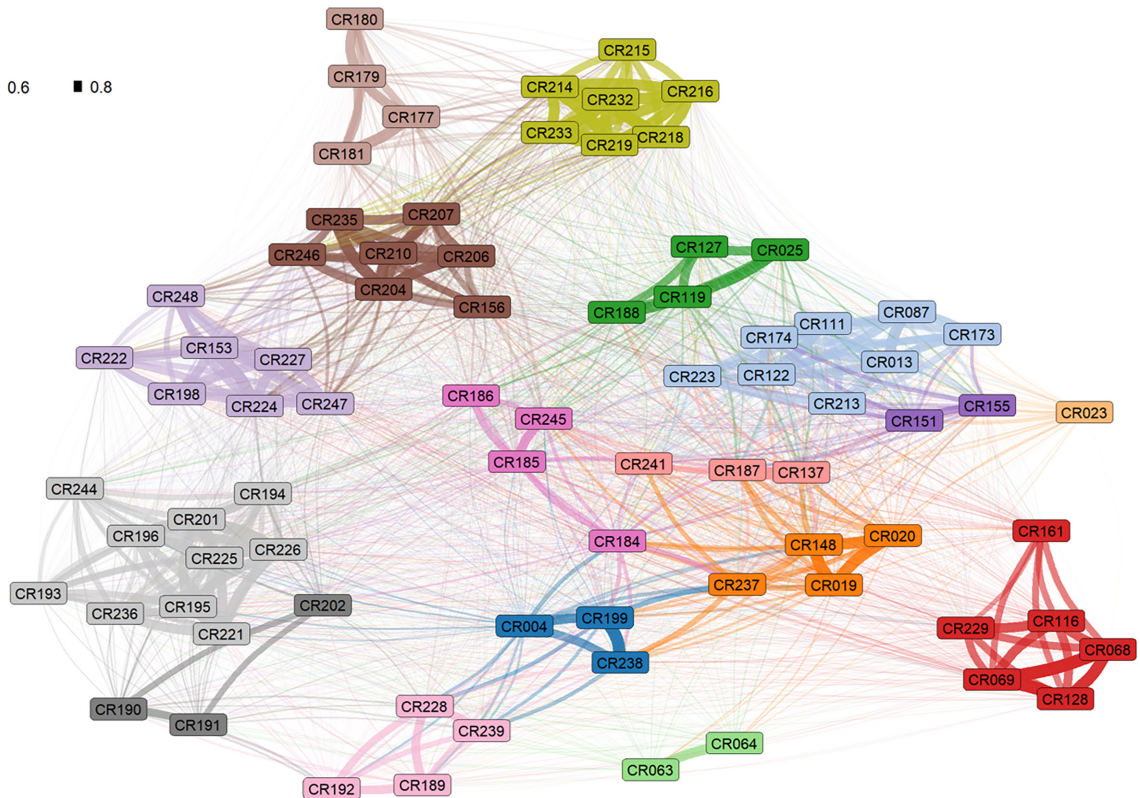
0.6 0.8

CR180
CR179
CR177
CR181
CR215
CR214
CR232
CR216
CR233
CR218
CR219
CR235
CR207
CR246
CR210
CR206
CR204
CR156
CR127
CR025
CR119
CR188
CR248
CR222
CR153
CR227
CR198
CR224
CR247
CR087
CR111
CR174
CR173
CR013
CR223
CR122
CR213
CR155
CR151
CR023
CR186
CR245
CR185
CR241
CR187
CR137
CR244
CR194
CR201
CR196
CR225
CR226
CR193
CR236
CR195
CR221
CR202
CR184
CR148
CR020
CR237
CR019
CR161
CR004
CR199
CR238
CR229
CR116
CR068
CR069
CR128
CR190
CR191
CR228
CR239
CR064
CR063
CR192
CR189